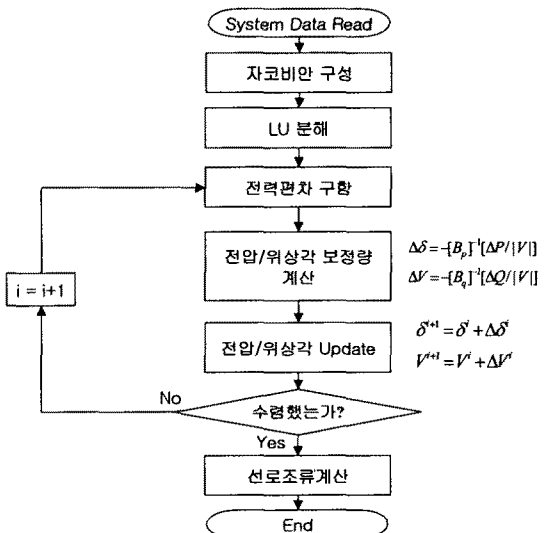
System Data Read

자코비안 구성

LU 분해

전력편차 구함

전압/위상각 보정량 계산

$\Delta\delta = -[B_p]^{-1}[\Delta P/|V|]$

$\Delta V = -[B_q]^{-1}[\Delta Q/|V|]$

i = i+1

전압/위상각 Update

$\delta^{i+1} = \delta^i + \Delta\delta^i$

$V^{i+1} = V^i + \Delta V^i$

No

수렴했는가?

Yes

선로조류계산

End